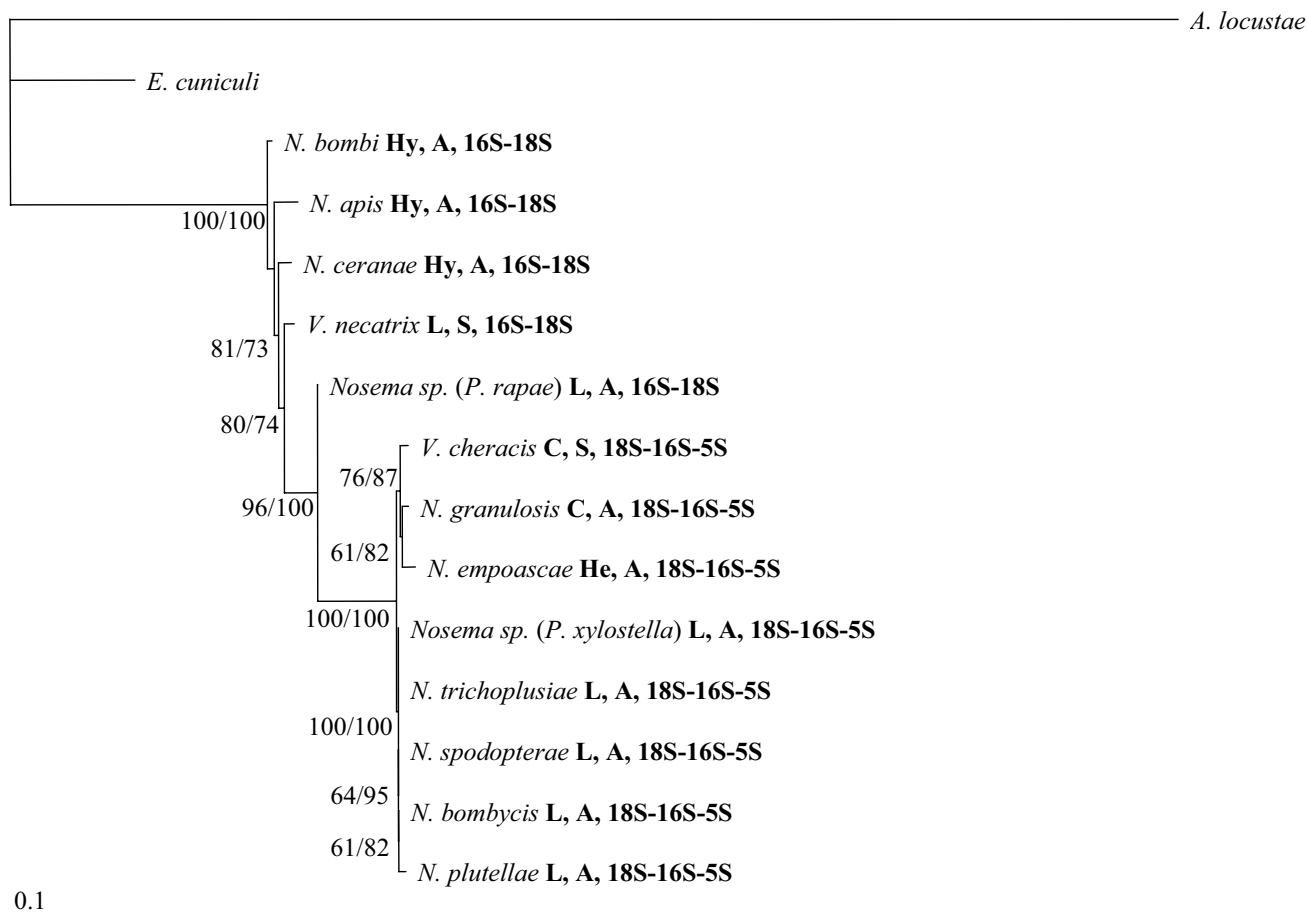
A. locustae

E. cuniculi

N. bombi Hy, A, 16S-18S

100/100

N. apis Hy, A, 16S-18S

N. ceranae Hy, A, 16S-18S

V. necatrix L, S, 16S-18S

81/73

Nosema sp. (P. rapae) L, A, 16S-18S

80/74

V. cheracis C, S, 18S-16S-5S

76/87

96/100

N. granulosis C, A, 18S-16S-5S

61/82

N. empoascae He, A, 18S-16S-5S

100/100

Nosema sp. (P. xylostella) L, A, 18S-16S-5S

N. trichoplusiae L, A, 18S-16S-5S

100/100

N. spodopterae L, A, 18S-16S-5S

64/95

N. bombycis L, A, 18S-16S-5S

61/82

N. plutellae L, A, 18S-16S-5S

0.1